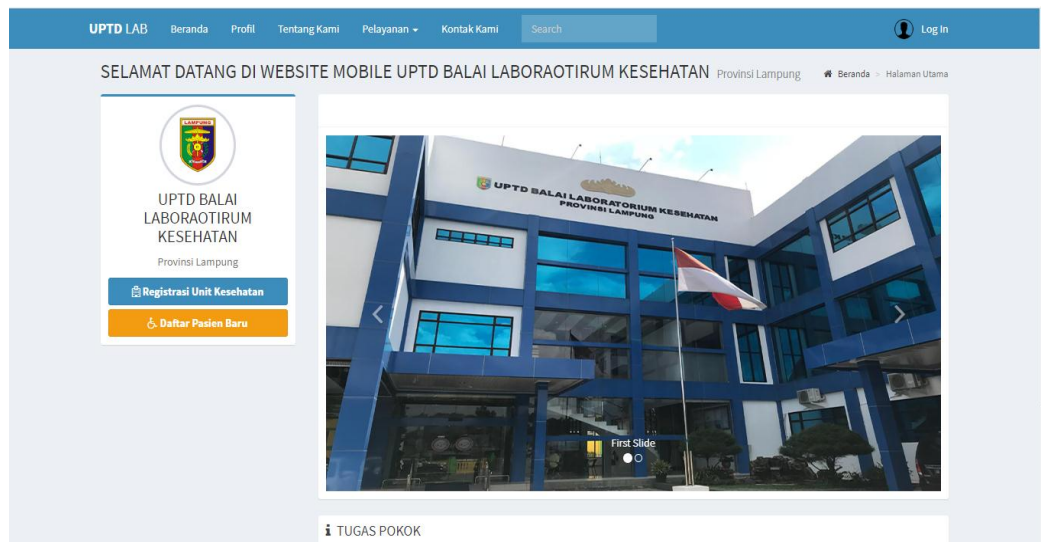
UPTD LAB Beranda Profil Tentang Kami Pelayanan Kontak Kami Search Log In

SELAMAT DATANG DI WEBSITE MOBILE UPTD BALAI LABORAOTIRUM KESEHATAN Provinsi Lampung

Beranda > Halaman Utama

LAMPUNG

UPTD BALAI LABORAOTIRUM KESEHATAN

Provinsi Lampung

Registrasi Unit Kesehatan

Daftar Pasien Baru

UPTD BALAI LABORATORIUM KESEHATAN PROVINSI LAMPUNG

First Slide

TUGAS POKOK